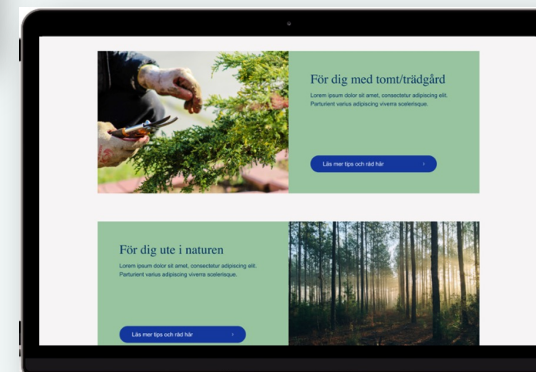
För dig med tomt/trädgård

Lorem ipsum dolor sit amet, consectetur adipiscing elit. Parturient varius adipiscing viverra scelerisque.

Läs mer tips och råd här ›

För dig ute i naturen

Lorem ipsum dolor sit amet, consectetur adipiscing elit. Parturient varius adipiscing viverra scelerisque.

Läs mer tips och råd här ›